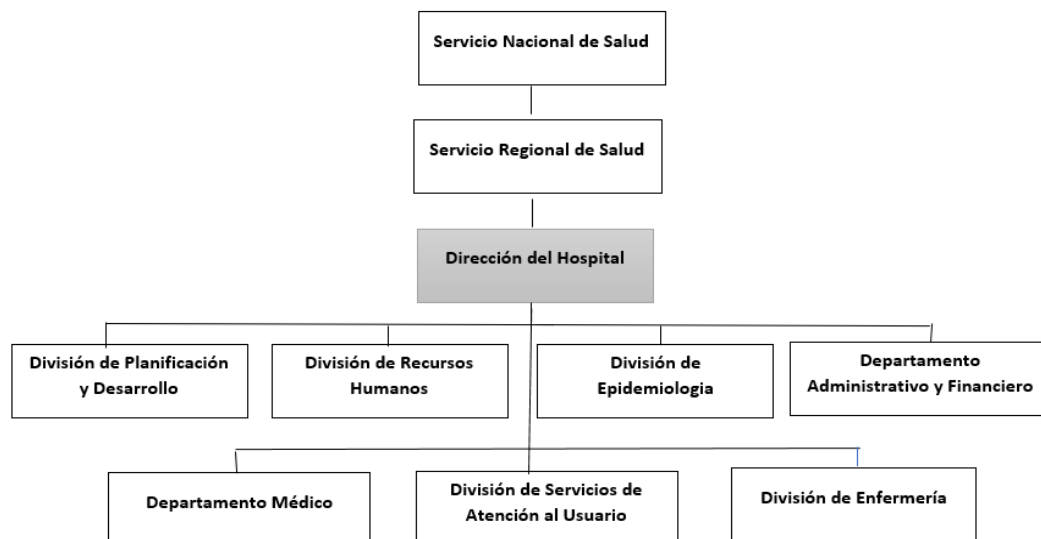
Servicio Nacional de Salud

Servicio Regional de Salud

Dirección del Hospital

División de Planificación y Desarrollo

División de Recursos Humanos

División de Epidemiologia

Departamento Administrativo y Financiero

Departamento Médico

División de Servicios de Atención al Usuario

División de Enfermería